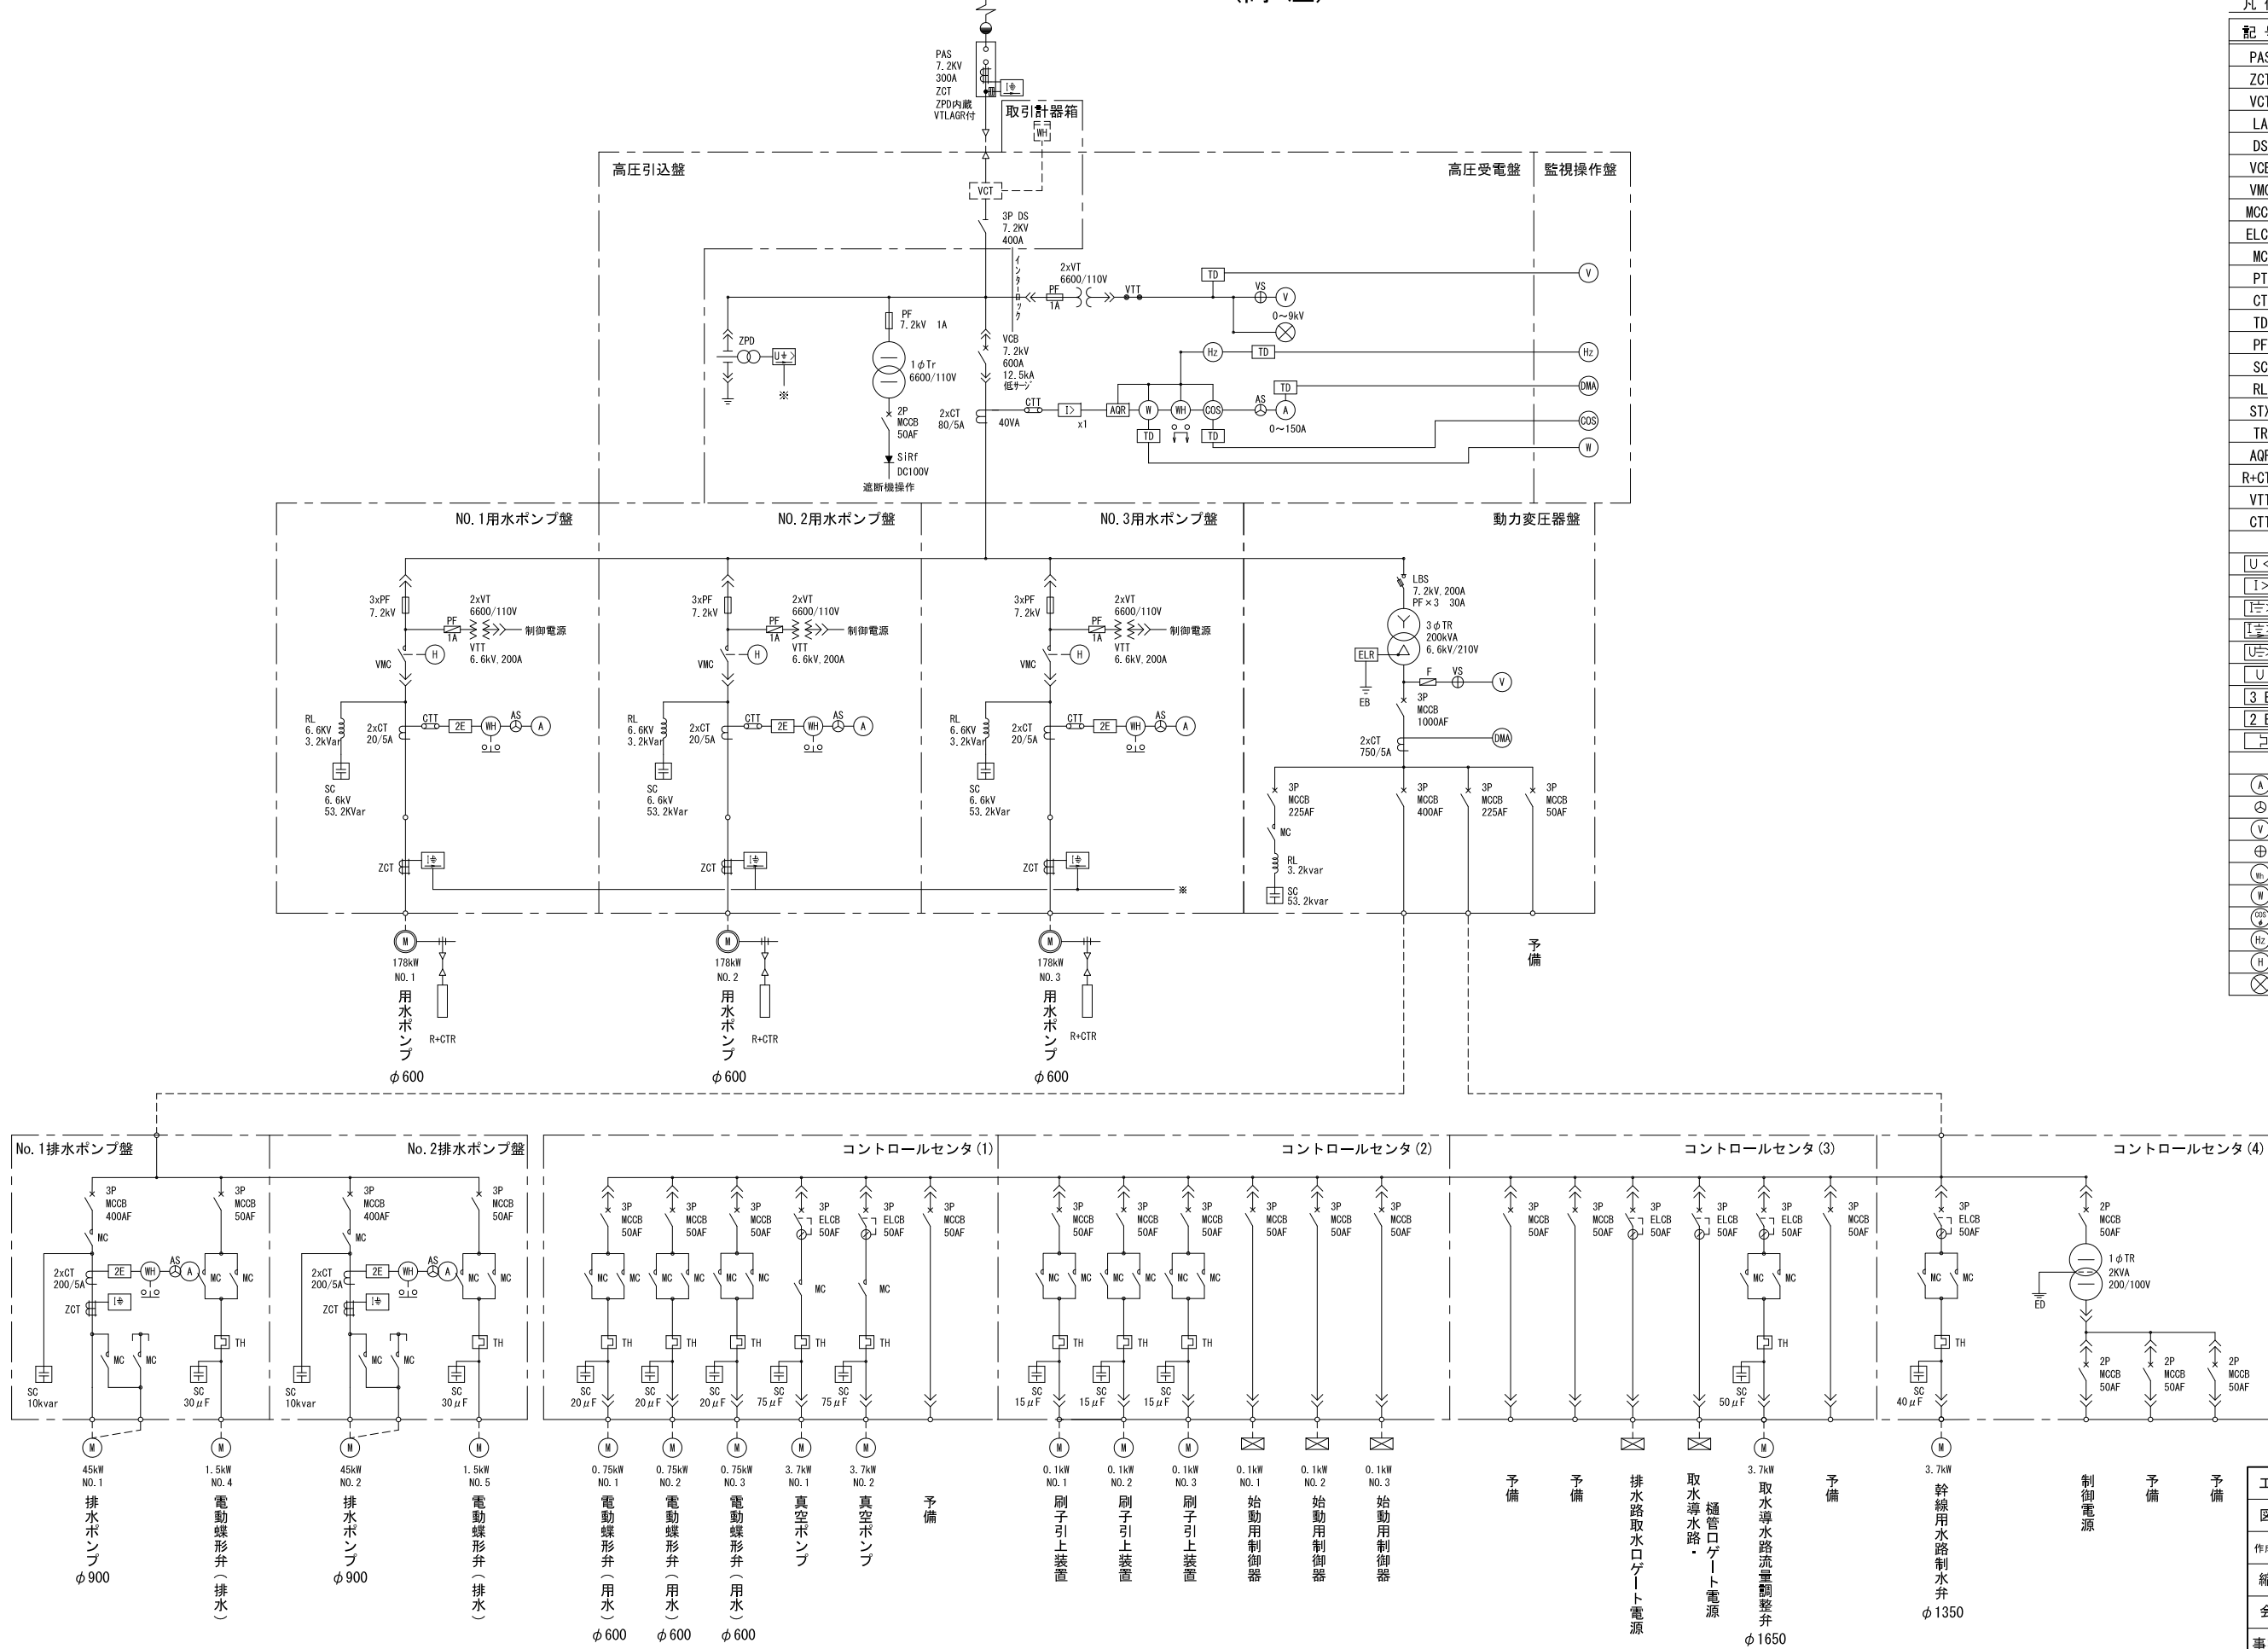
PAS
7.2KV
300A
ZCT
ZPD内蔵
VTLAGR付

取引計器箱
WH

高圧引込盤
高圧受電盤
監視操作盤

VCT
3P DS
7.2KV
400A

インターロック

2xVT
6600/110V
PF
1A
VTT
TD
VS
V
0～9kV
V

ZPD
U≑
※

PF
7.2kV 1A
1φTr
6600/110V
2P
MCCB
50AF
SiRf
DC100V
遮断機操作

VCB
7.2kV
600A
12.5kA
低サージ

2xCT
80/5A
CTT
40VA
I>
x1
AQR
W
WH
COS
AS
A
0～150A
TD
TD
Hz
TD
Hz
TD
DMA
COS
W

NO.1用水ポンプ盤
NO.2用水ポンプ盤
NO.3用水ポンプ盤
動力変圧器盤

3xPF
7.2kV
2xVT
6600/110V
PF
1A
制御電源
VTT
6.6kV,200A
VMC
H
RL
6.6KV
3.2kVar
2xCT
20/5A
CTT
2E
WH
AS
A
SC
6.6kV
53.2KVar
ZCT

3xPF
7.2kV
2xVT
6600/110V
PF
1A
制御電源
VTT
6.6kV,200A
VMC
H
RL
6.6KV
3.2kVar
2xCT
20/5A
CTT
2E
WH
AS
A
SC
6.6kV
53.2kVar
ZCT

3xPF
7.2kV
2xVT
6600/110V
PF
1A
制御電源
VTT
6.6kV,200A
VMC
H
RL
6.6KV
3.2kVar
2xCT
20/5A
CTT
2E
WH
AS
A
SC
6.6kV
53.2kVar
ZCT
※

LBS
7.2kV,200A
PF×3 30A
3φTR
200kVA
6.6kV/210V
ELR
EB
F
VS
V
3P
MCCB
1000AF
2xCT
750/5A
DMA
3P
MCCB
225AF
MC
RL
3.2kvar
SC
53.2kvar
3P
MCCB
400AF
3P
MCCB
225AF
3P
MCCB
50AF

M
178kW
NO.1
用水ポンプ
R+CTR
φ600

M
178kW
NO.2
用水ポンプ
R+CTR
φ600

M
178kW
NO.3
用水ポンプ
R+CTR
φ600

予備

No.1排水ポンプ盤
No.2排水ポンプ盤
コントロールセンタ(1)
コントロールセンタ(2)
コントロールセンタ(3)
コントロールセンタ(4)

3P MCCB 400AF
MC
2xCT 200/5A
2E
WH
AS
A
ZCT
MC MC
SC 10kvar
3P MCCB 50AF
MC MC
TH
SC 30μF

3P MCCB 400AF
MC
2xCT 200/5A
2E
WH
AS
A
ZCT
MC MC
SC 10kvar
3P MCCB 50AF
MC MC
TH
SC 30μF

3P MCCB 50AF
3P MCCB 50AF
3P MCCB 50AF
3P ELCB 50AF
3P ELCB 50AF
3P MCCB 50AF
MC MC
MC MC
MC MC
MC
MC
TH TH TH TH TH
SC 20μF
SC 20μF
SC 20μF
SC 75μF
SC 75μF

3P MCCB 50AF
3P MCCB 50AF
3P MCCB 50AF
3P MCCB 50AF
3P MCCB 50AF
3P MCCB 50AF
MC MC
MC MC
MC MC
TH TH TH
SC 15μF
SC 15μF
SC 15μF

3P MCCB 50AF
3P MCCB 50AF
3P ELCB 50AF
3P ELCB 50AF
3P ELCB 50AF
3P MCCB 50AF
MC MC
TH
SC 50μF

3P ELCB 50AF
MC MC
TH
SC 40μF

2P MCCB 50AF
1φTR
2KVA
200/100V
ED
2P MCCB 50AF
2P MCCB 50AF
2P MCCB 50AF

45kW
NO.1
排水ポンプ
φ900

1.5kW
NO.4
電動蝶形弁(排水)

45kW
NO.2
排水ポンプ
φ900

1.5kW
NO.5
電動蝶形弁(排水)

0.75kW
NO.1
電動蝶形弁(用水)
φ600

0.75kW
NO.2
電動蝶形弁(用水)
φ600

0.75kW
NO.3
電動蝶形弁(用水)
φ600

3.7kW
NO.1
真空ポンプ

3.7kW
NO.2
真空ポンプ

予備

0.1kW
NO.1
刷子引上装置

0.1kW
NO.2
刷子引上装置

0.1kW
NO.3
刷子引上装置

0.1kW
NO.1
始動用制御器

0.1kW
NO.2
始動用制御器

0.1kW
NO.3
始動用制御器

予備
予備
排水路取水口ゲート電源
取水導水路・樋管ゲート電源

3.7kW
取水導水路流量調整弁
φ1650

予備

3.7kW
幹線用水路制水弁
φ1350

制御電源
予備
予備

記号
PAS
ZCT
VCT
LA
DS
VCB
VMC
MCC
ELC
MC
PT
CT
TD
PF
SC
RL
STX
TR
AQR
R+CT
VTT
CTT
U<
I>
I≑
I≑
U≑
U
3E
2E